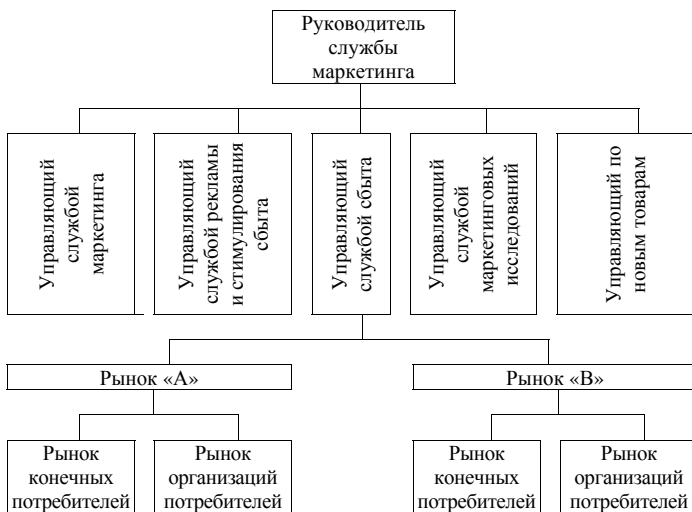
Руководитель службы маркетинга

Управляющий службой маркетинга

Управляющий службой рекламы и стимулирования сбыта

Управляющий службой сбыта

Управляющий службой маркетинговых исследований

Управляющий по новым товарам

Рынок «А»

Рынок «В»

Рынок конечных потребителей

Рынок организаций потребителей

Рынок конечных потребителей

Рынок организаций потребителей